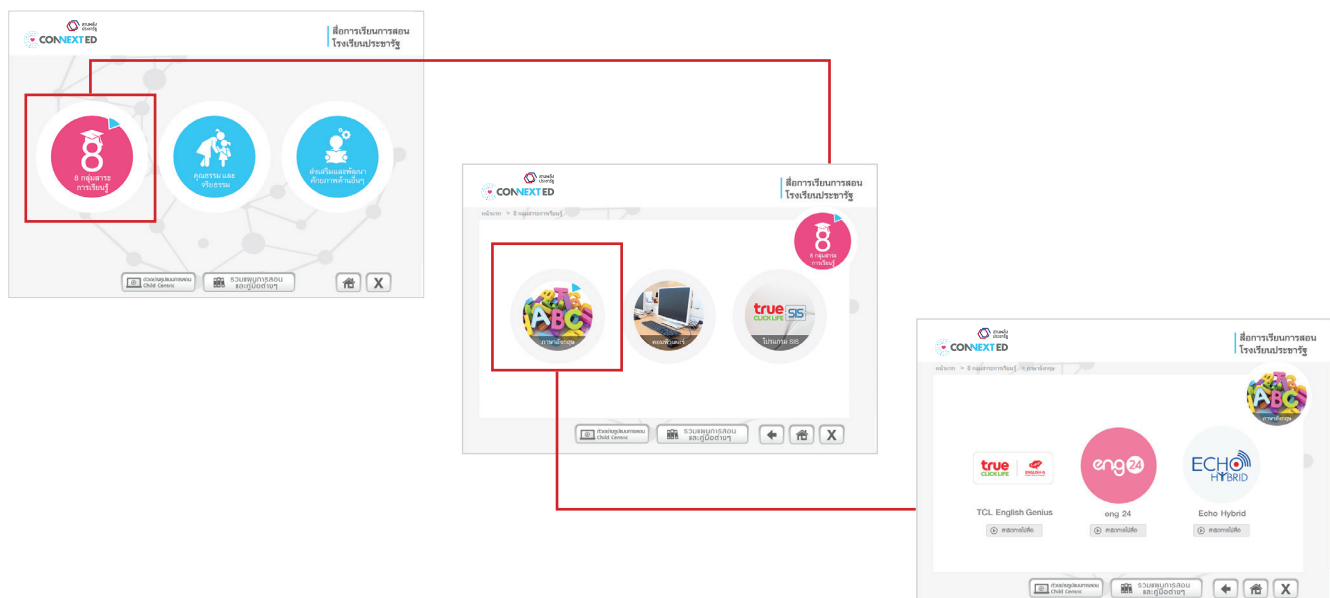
ร่วมพลัง ประชารัฐ
CONNEXT ED
สื่อการเรียนการสอน
โรงเรียนประชารัฐ

8
8 กลุ่มสาระ การเรียนรู้
คุณธรรม และ จริยธรรม
ส่งเสริมและพัฒนา ทักษะด้านอื่นๆ

ตัวอย่างรูปแบบการสอน Child Centric
รวมแผนการสอน และคู่มือต่างๆ
X

ร่วมพลัง ประชารัฐ
CONNEXT ED
สื่อการเรียนการสอน
โรงเรียนประชารัฐ
หน้าแรก > 8 กลุ่มสาระการเรียนรู้
8
8 กลุ่มสาระ การเรียนรู้
ABC
ภาษาอังกฤษ
คอมพิวเตอร์
true CLICK LIFE SIS
โปรแกรม SIS
ตัวอย่างรูปแบบการสอน Child Centric
รวมแผนการสอน และคู่มือต่างๆ
X

ร่วมพลัง ประชารัฐ
CONNEXT ED
สื่อการเรียนการสอน
โรงเรียนประชารัฐ
หน้าแรก > 8 กลุ่มสาระการเรียนรู้ > ภาษาอังกฤษ
ABC
ภาษาอังกฤษ
true CLICK LIFE
eng 24
ECHO HYBRID
TCL English Genius
eng 24
Echo Hybrid
ดูสอนการใช้สื่อ
ดูสอนการใช้สื่อ
ดูสอนการใช้สื่อ
ตัวอย่างรูปแบบการสอน Child Centric
รวมแผนการสอน และคู่มือต่างๆ
X